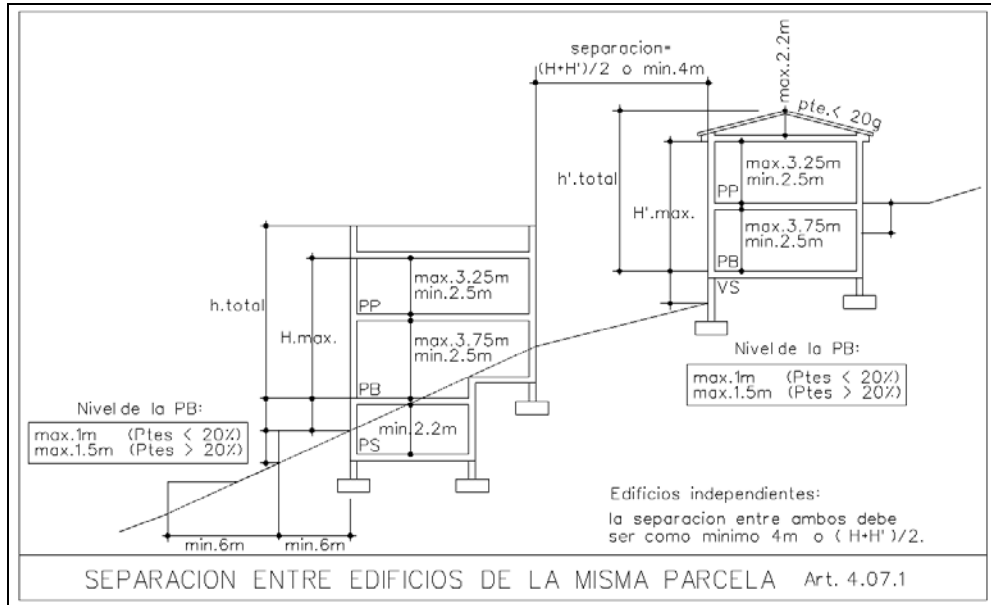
separacion=
(H+H')/2 o min.4m

max.2.2m

pte.< 20g

h'.total

H'.max.

max.3.25m
min.2.5m
PP

max.3.75m
min.2.5m
PB

VS

Nivel de la PB:
max.1m (Ptes < 20%)
max.1.5m (Ptes > 20%)

h.total

H.max.

max.3.25m
min.2.5m
PP

max.3.75m
min.2.5m
PB

min.2.2m
PS

Nivel de la PB:
max.1m (Ptes < 20%)
max.1.5m (Ptes > 20%)

min.6m min.6m

Edificios independientes:
la separacion entre ambos debe ser como minimo 4m o (H+H')/2.

SEPARACION ENTRE EDIFICIOS DE LA MISMA PARCELA Art. 4.07.1